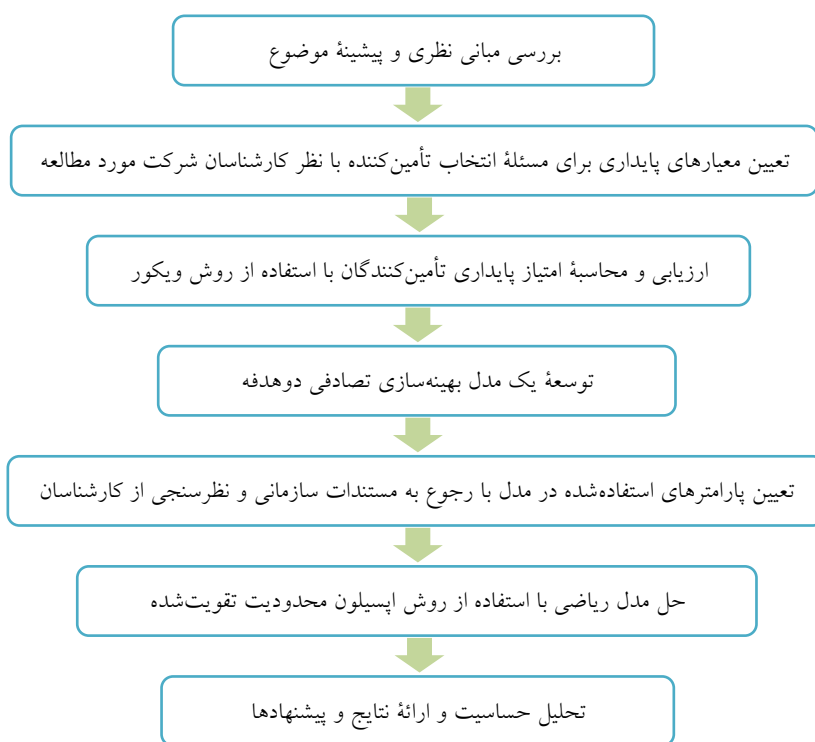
بررسی مبانی نظری و پیشینهٔ موضوع

تعیین معیارهای پایداری برای مسئلهٔ انتخاب تأمین‌کننده با نظر کارشناسان شرکت مورد مطالعه

ارزیابی و محاسبهٔ امتیاز پایداری تأمین‌کنندگان با استفاده از روش ویکور

توسعهٔ یک مدل بهینه‌سازی تصادفی دوهدفه

تعیین پارامترهای استفاده‌شده در مدل با رجوع به مستندات سازمانی و نظرسنجی از کارشناسان

حل مدل ریاضی با استفاده از روش اپسیلون محدودیت تقویت‌شده

تحلیل حساسیت و ارائهٔ نتایج و پیشنهادها